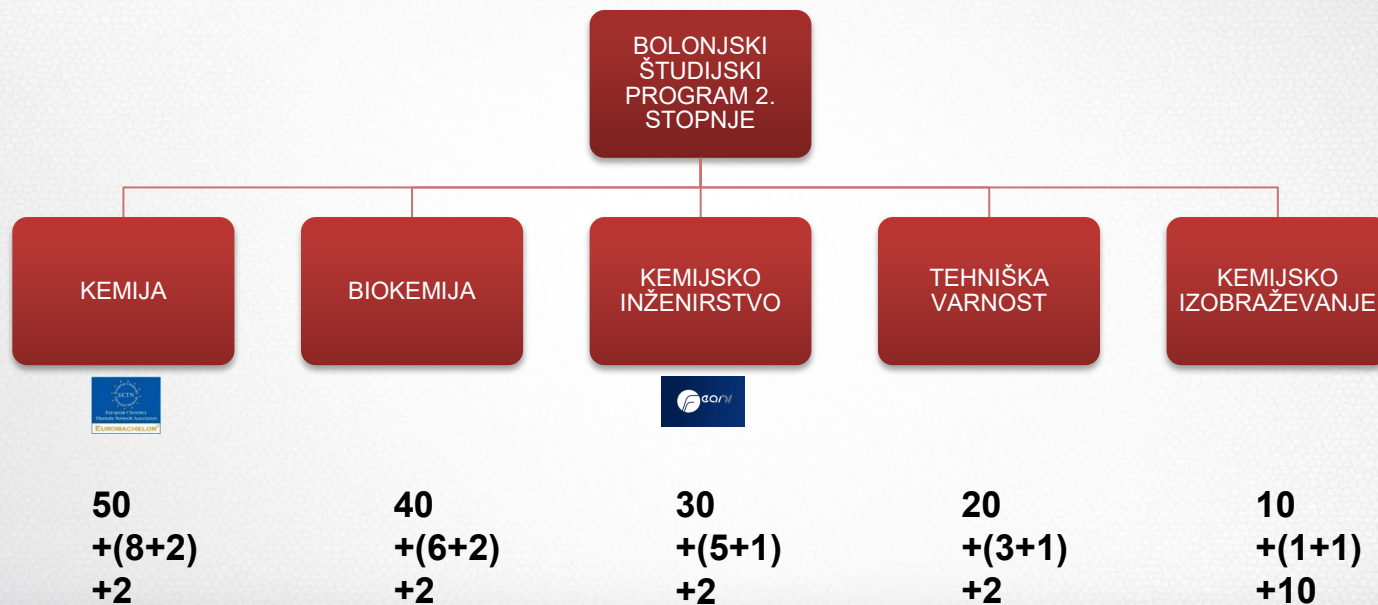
BOLONJSKI ŠTUDIJSKI PROGRAM 2. STOPNJE

KEMIJA

BIOKEMIJA

KEMIJSKO INŽENIRSTVO

TEHNIŠKA VARNOST

KEMIJSKO IZOBRAŽEVANJE

ECTN
European Chemistry Thematic Network Association
EUROBACHELOR

eani

50
+(8+2)
+2

40
+(6+2)
+2

30
+(5+1)
+2

20
+(3+1)
+2

10
+(1+1)
+10